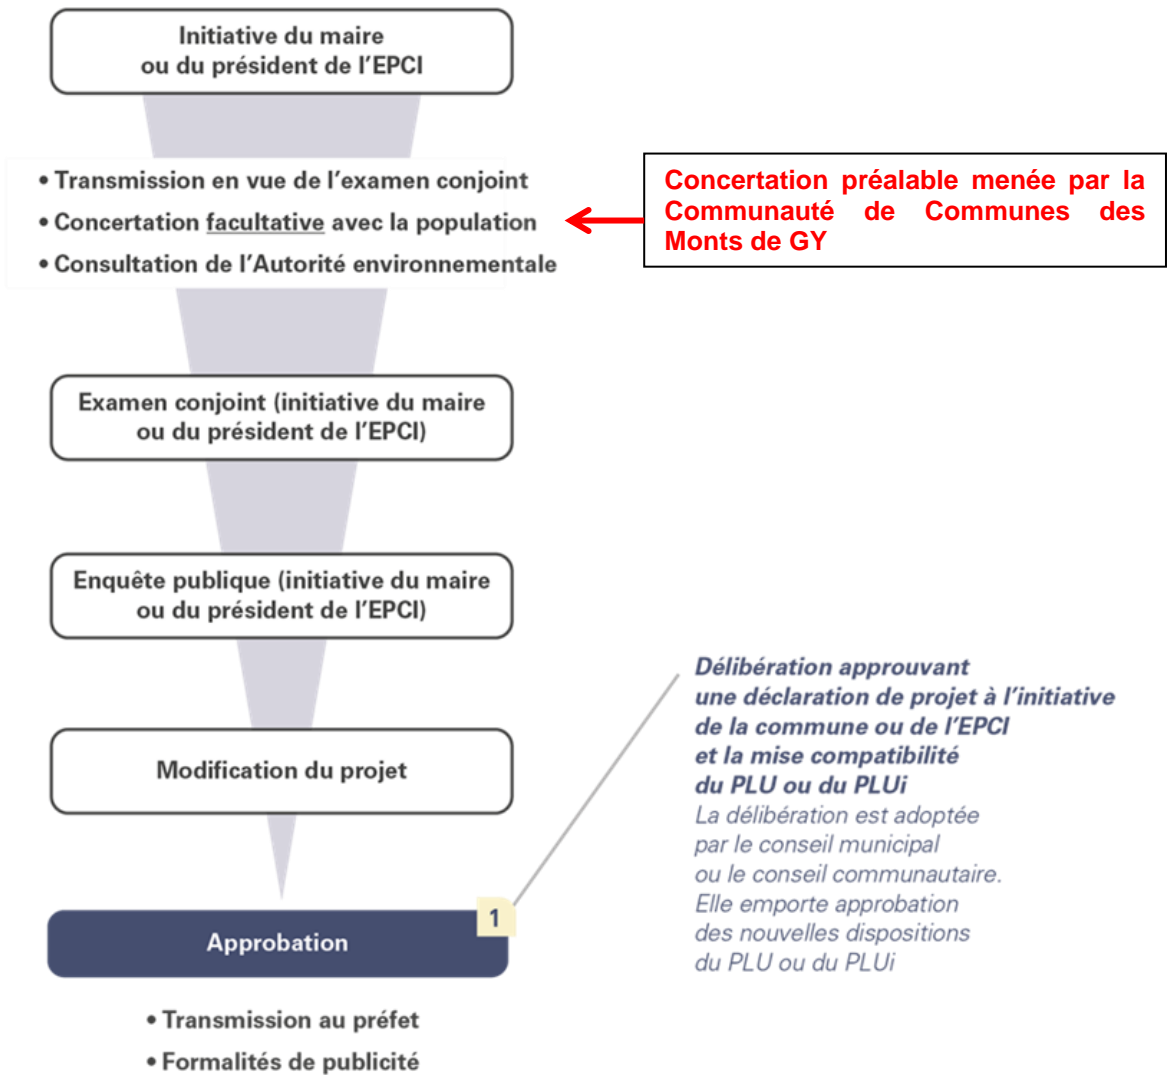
Initiative du maire
ou du président de l'EPCI

• Transmission en vue de l'examen conjoint
• Concertation facultative avec la population
• Consultation de l'Autorité environnementale

Concertation préalable menée par la Communauté de Communes des Monts de GY

Examen conjoint (initiative du maire
ou du président de l'EPCI)

Enquête publique (initiative du maire
ou du président de l'EPCI)

Modification du projet

Délibération approuvant une déclaration de projet à l'initiative de la commune ou de l'EPCI et la mise compatibilité du PLU ou du PLUi
La délibération est adoptée par le conseil municipal ou le conseil communautaire. Elle emporte approbation des nouvelles dispositions du PLU ou du PLUi

1

Approbation

• Transmission au préfet
• Formalités de publicité